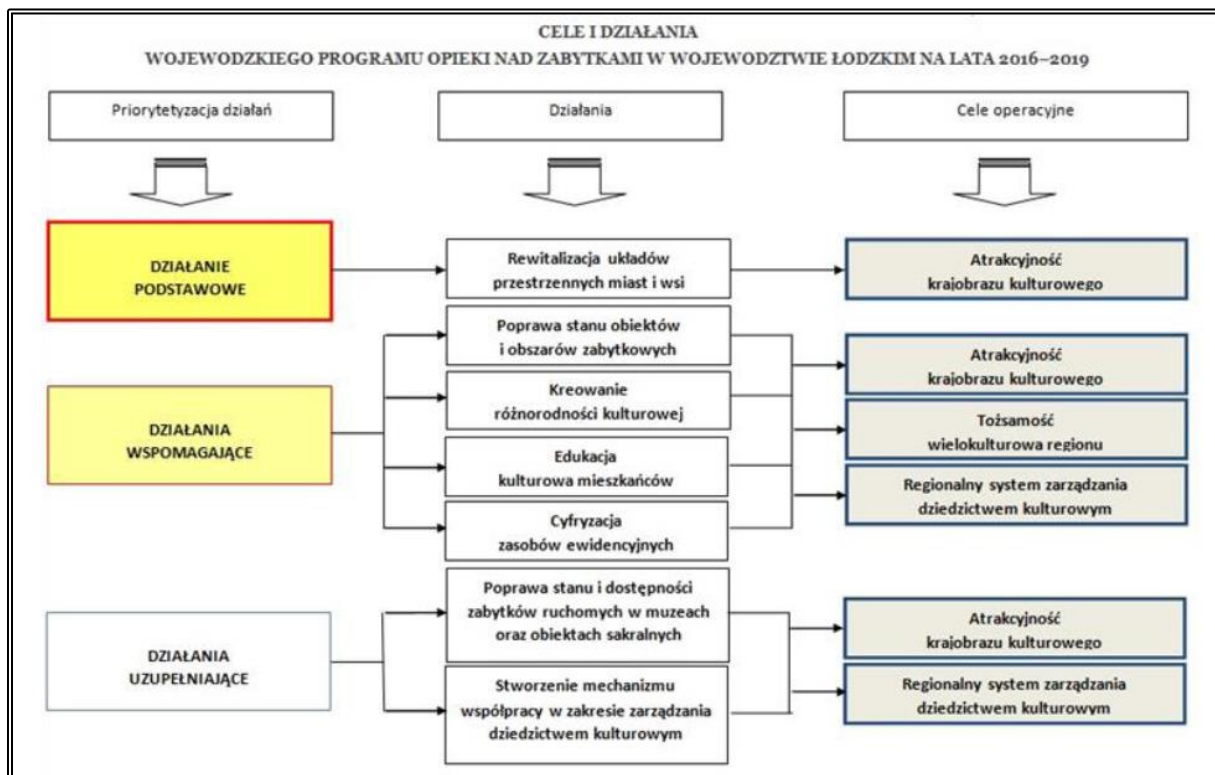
CELE I DZIAŁANIA
WOJEWODZKIEGO PROGRAMU OPIEKI NAD ZABYTKAMI W WOJEWODZTWIE ŁODZKIM NA LATA 2016–2019

Priorytetyzacja działań

Działania

Cele operacyjne

DZIAŁANIE PODSTAWOWE

Rewitalizacja układów przestrzennych miast i wsi

Atrakcyjność krajobrazu kulturowego

DZIAŁANIA WSPOMAGAJĄCE

Poprawa stanu obiektów i obszarów zabytkowych

Kreowanie różnorodności kulturowej

Edukacja kulturowa mieszkańców

Cyfryzacja zasobów ewidencyjnych

Atrakcyjność krajobrazu kulturowego

Tożsamość wielokulturowa regionu

Regionalny system zarządzania dziedzictwem kulturowym

DZIAŁANIA UZUPEŁNIAJĄCE

Poprawa stanu i dostępności zabytków ruchomych w muzeach oraz obiektach sakralnych

Stworzenie mechanizmu współpracy w zakresie zarządzania dziedzictwem kulturowym

Atrakcyjność krajobrazu kulturowego

Regionalny system zarządzania dziedzictwem kulturowym